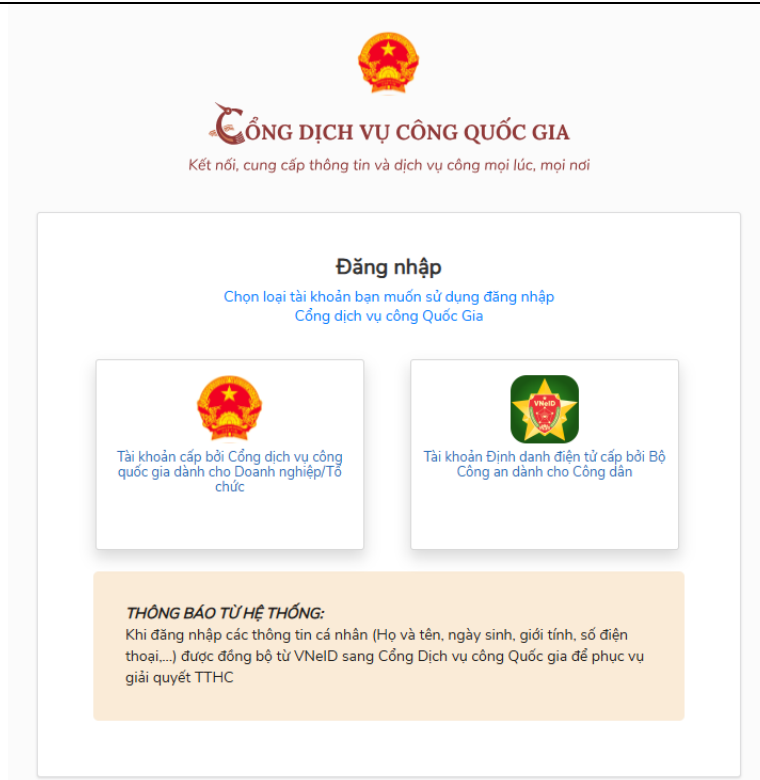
CỔNG DỊCH VỤ CÔNG QUỐC GIA
Kết nối, cung cấp thông tin và dịch vụ công mọi lúc, mọi nơi

Đăng nhập
Chọn loại tài khoản bạn muốn sử dụng đăng nhập Cổng dịch vụ công Quốc Gia

Tài khoản cấp bởi Cổng dịch vụ công quốc gia dành cho Doanh nghiệp/Tổ chức

VNeID
Tài khoản Định danh điện tử cấp bởi Bộ Công an dành cho Công dân

THÔNG BÁO TỪ HỆ THỐNG:
Khi đăng nhập các thông tin cá nhân (Họ và tên, ngày sinh, giới tính, số điện thoại,...) được đồng bộ từ VNeID sang Cổng Dịch vụ công Quốc gia để phục vụ giải quyết TTHC